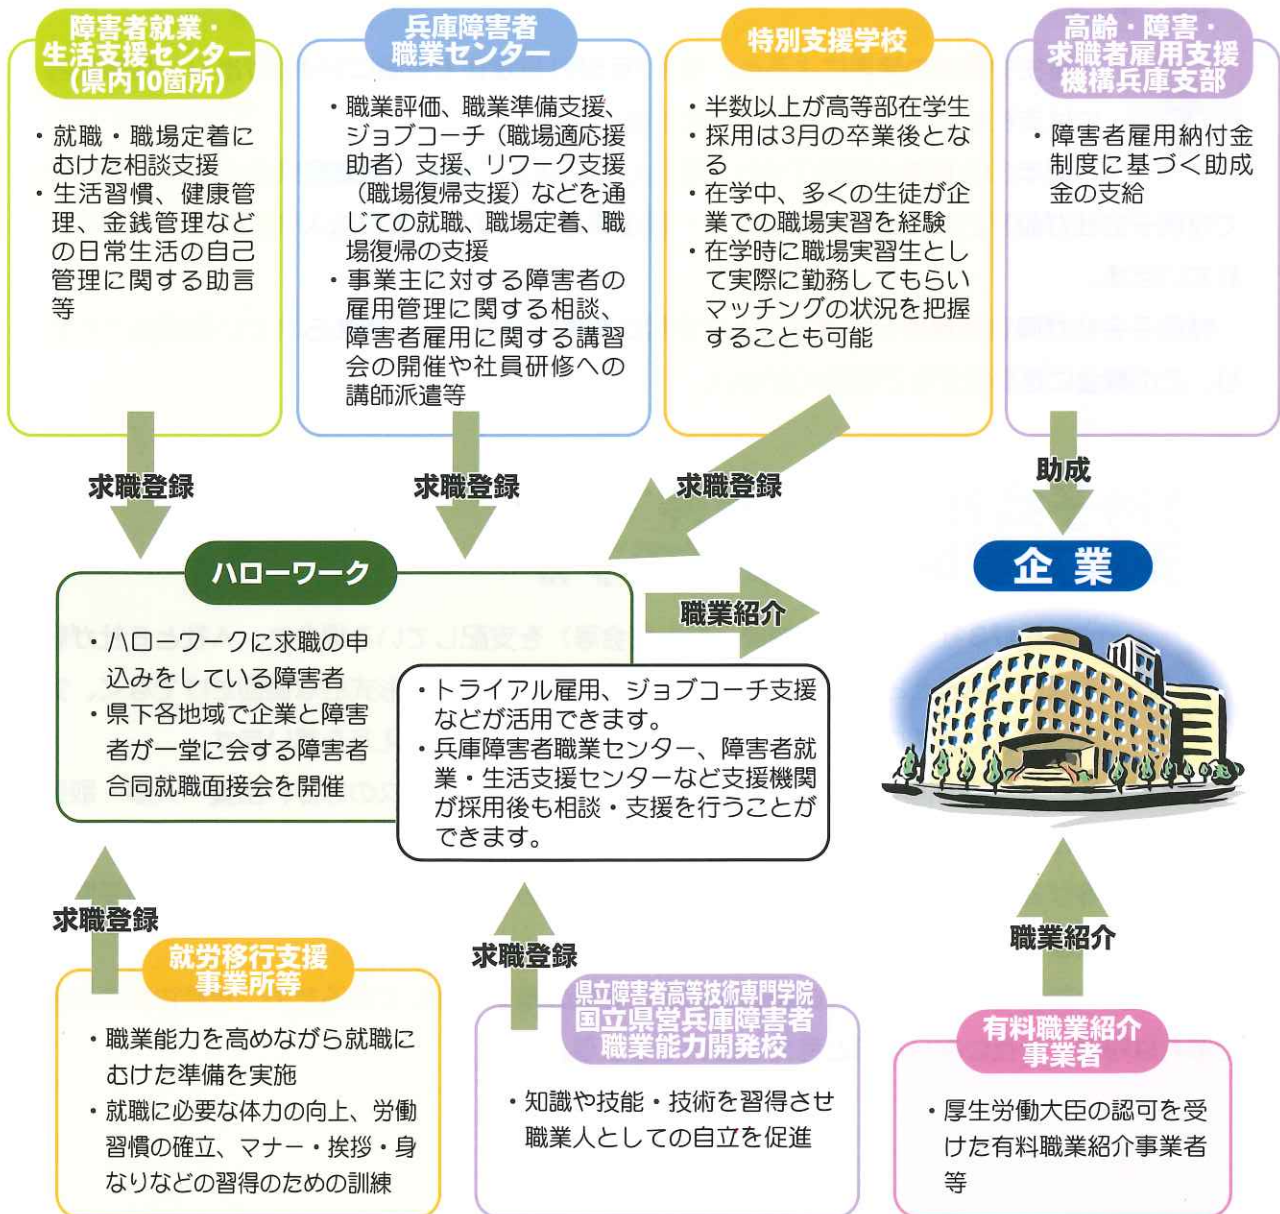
障害者就業・生活支援センター（県内10箇所）

・就職・職場定着にむけた相談支援
・生活習慣、健康管理、金銭管理などの日常生活の自己管理に関する助言等

兵庫障害者職業センター

・職業評価、職業準備支援、ジョブコーチ（職場適応援助者）支援、リワーク支援（職場復帰支援）などを通じての就職、職場定着、職場復帰の支援
・事業主に対する障害者の雇用管理に関する相談、障害者雇用に関する講習会の開催や社員研修への講師派遣等

特別支援学校

・半数以上が高等部在学生
・採用は3月の卒業後となる
・在学中、多くの生徒が企業での職場実習を経験
・在学時に職場実習生として実際に勤務してもらいマッチングの状況を把握することも可能

高齢・障害・求職者雇用支援機構兵庫支部

・障害者雇用納付金制度に基づく助成金の支給

求職登録

求職登録

求職登録

助成

ハローワーク

・ハローワークに求職の申込みをしている障害者
・県下各地域で企業と障害者が一堂に会する障害者合同就職面接会を開催

職業紹介

企業

・トライアル雇用、ジョブコーチ支援などが活用できます。
・兵庫障害者職業センター、障害者就業・生活支援センターなど支援機関が採用後も相談・支援を行うことができます。

求職登録

求職登録

職業紹介

就労移行支援事業所等

・職業能力を高めながら就職にむけた準備を実施
・就職に必要な体力の向上、労働習慣の確立、マナー・挨拶・身なりなどの習得のための訓練

県立障害者高等技術専門学院
国立県営兵庫障害者職業能力開発校

・知識や技能・技術を習得させ職業人としての自立を促進

有料職業紹介事業者

・厚生労働大臣の認可を受けた有料職業紹介事業者等